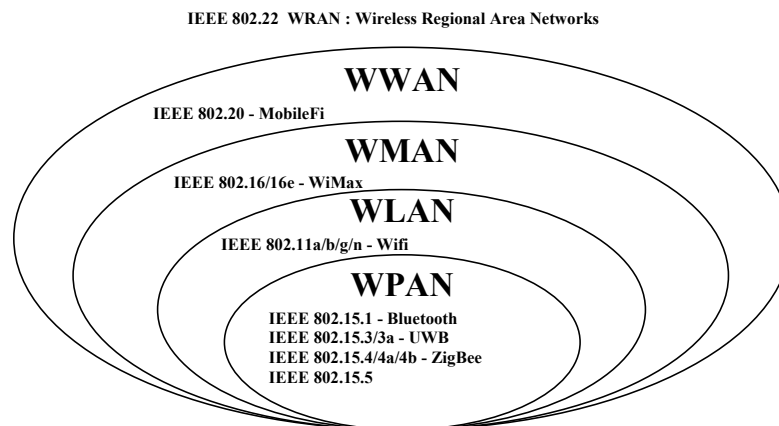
IEEE 802.22 WRAN : Wireless Regional Area Networks

WWAN

IEEE 802.20 - MobileFi

WMAN

IEEE 802.16/16e - WiMax

WLAN

IEEE 802.11a/b/g/n - Wifi

WPAN

IEEE 802.15.1 - Bluetooth
IEEE 802.15.3/3a - UWB
IEEE 802.15.4/4a/4b - ZigBee
IEEE 802.15.5